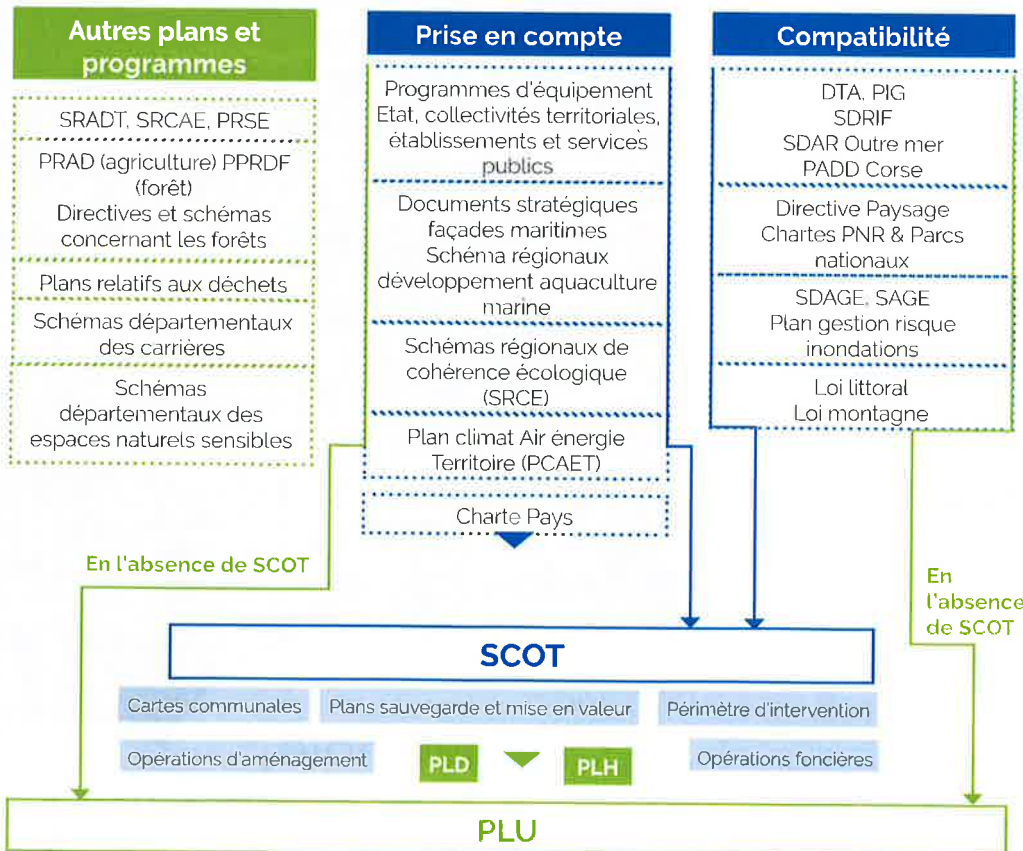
Autres plans et programmes

SRADT, SRCAE, PRSE

PRAD (agriculture) PPRDF (forêt)
Directives et schémas concernant les forêts

Plans relatifs aux déchets

Schémas départementaux des carrières

Schémas départementaux des espaces naturels sensibles

Prise en compte

Programmes d'équipement Etat, collectivités territoriales, établissements et services publics

Documents stratégiques façades maritimes
Schéma régionaux développement aquaculture marine

Schémas régionaux de cohérence écologique (SRCE)

Plan climat Air énergie Territoire (PCAET)

Charte Pays

Compatibilité

DTA, PIG
SDRIF
SDAR Outre mer
PADD Corse

Directive Paysage
Chartes PNR & Parcs nationaux

SDAGE, SAGE
Plan gestion risque inondations

Loi littoral
Loi montagne

En l'absence de SCOT

En l'absence de SCOT

SCOT

Cartes communales

Plans sauvegarde et mise en valeur

Périmètre d'intervention

Opérations d'aménagement

PLD

PLH

Opérations foncières

PLU